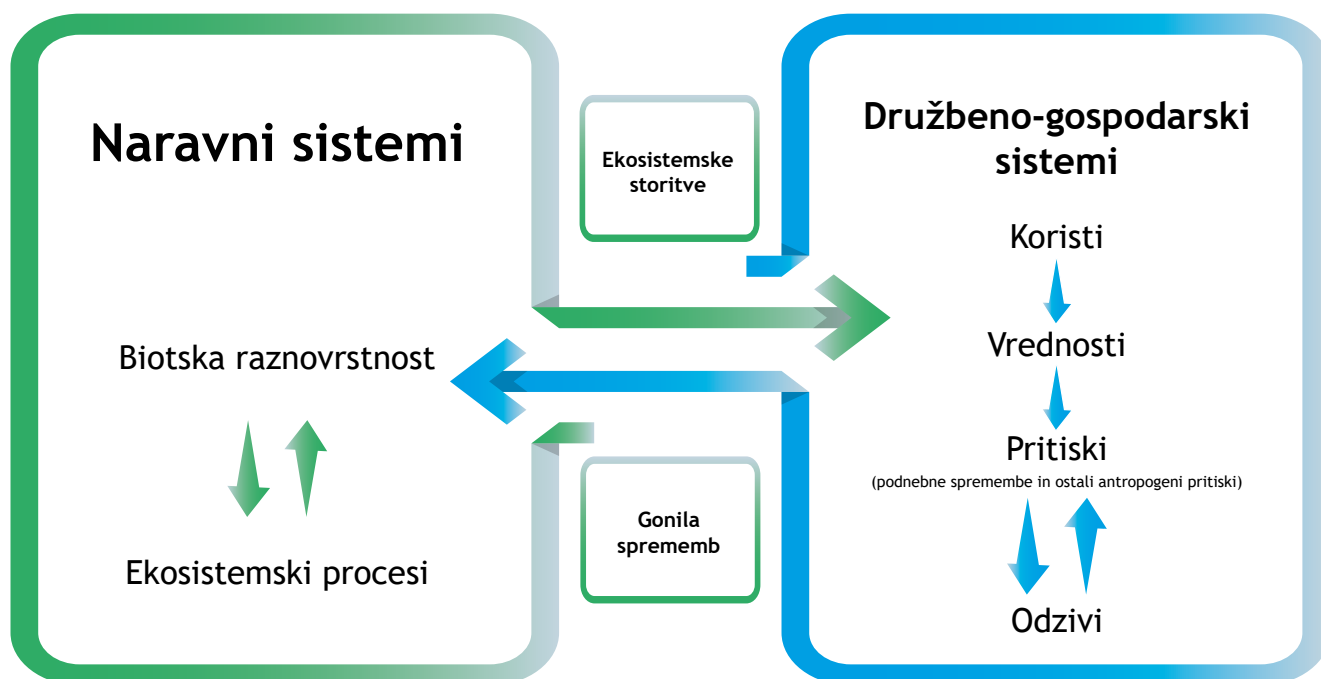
Naravni sistemi

Biotska raznovrstnost

Ekosistemski procesi

Ekosistemske storitve

Gonila sprememb

Družbeno-gospodarski sistemi

Koristi

Vrednosti

Pritiski
(podnebne spremembe in ostali antropogeni pritiski)

Odzivi